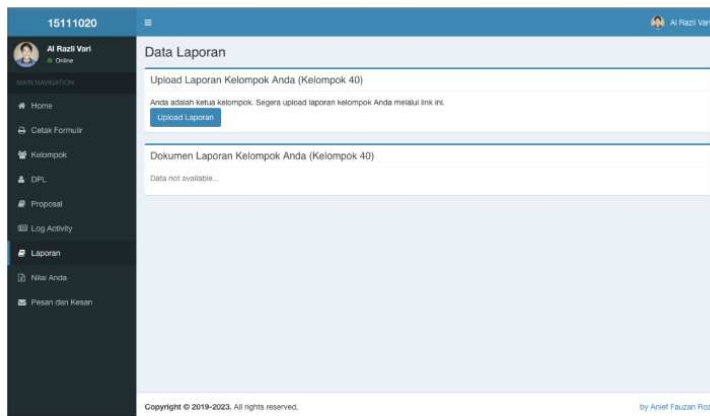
15111020

Al Razli Vari
Online

MAIN NAVIGATION

Home

Cetak Formulir

Kelompok

DPL

Proposal

Log Activity

Laporan

Nilai Anda

Pesan dan Kesan

Al Razli Vari

Data Laporan

Upload Laporan Kelompok Anda (Kelompok 40)

Anda adalah ketua kelompok. Segera upload laporan kelompok Anda melalui link ini.

Upload Laporan

Dokumen Laporan Kelompok Anda (Kelompok 40)

Data not available...

Copyright © 2019-2023. All rights reserved.

by Arief Fauzan Roz